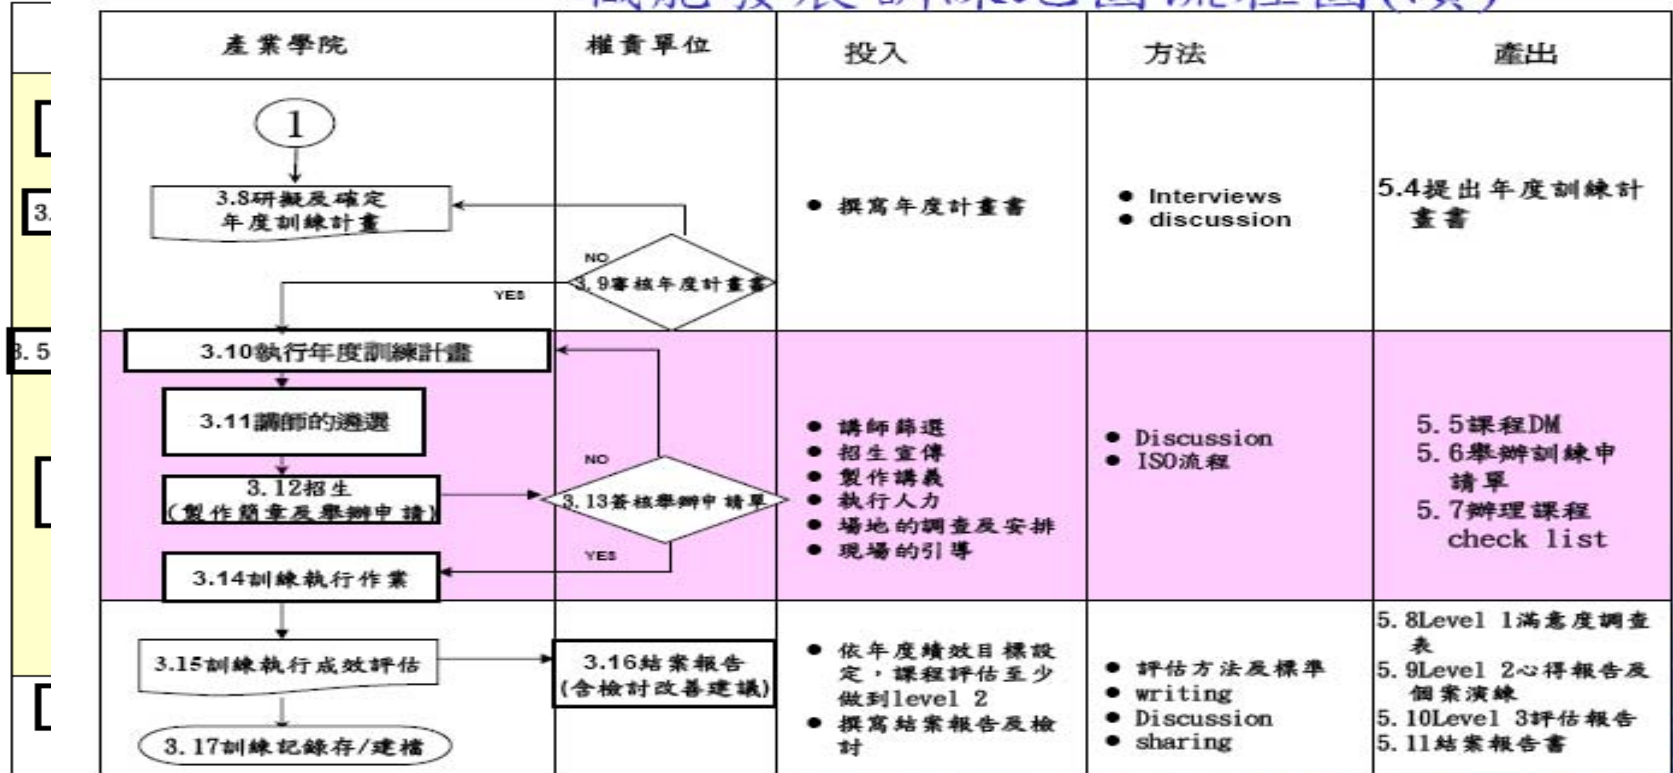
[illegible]

| 產業學院 | 權責單位 | 投入 | 方法 | 產出 |
|---|---|---|---|---|
| 1<br>3.8研擬及確定年度訓練計畫<br>YES | NO<br>3.9審核年度計畫書 | ● 撰寫年度計畫書 | ● Interviews<br>● discussion | 5.4提出年度訓練計畫書 |
| 3.10執行年度訓練計畫<br>3.11講師的遴選<br>3.12招生（製作簡章及舉辦申請）<br>3.14訓練執行作業 | NO<br>3.13簽核舉辦申請單<br>YES | ● 講師篩選<br>● 招生宣傳<br>● 製作講義<br>● 執行人力<br>● 場地的調查及安排<br>● 現場的引導 | ● Discussion<br>● ISO流程 | 5.5課程DM<br>5.6舉辦訓練申請單<br>5.7辦理課程 check list |
| 3.15訓練執行成效評估<br>3.17訓練記錄存/建檔 | 3.16結案報告（含檢討改善建議） | ● 依年度績效目標設定，課程評估至少做到level 2<br>● 撰寫結案報告及檢討 | ● 評估方法及標準<br>● writing<br>● Discussion<br>● sharing | 5.8Level 1滿意度調查表<br>5.9Level 2心得報告及個案演練<br>5.10Level 3評估報告<br>5.11結案報告書 |

3.
3.5